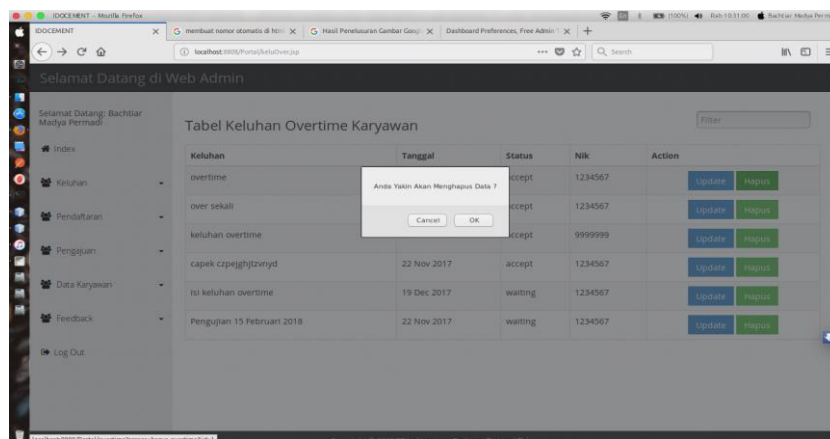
IDOCEMENT - Mozilla Firefox

Rab 10:31:00 Bachtiar Medya Permadi

IDOCEMENT | G membuat nomor otomatis di html | G Hasil Penelusuran Gambar Google | Dashboard Preferences, Free Admin

localhost:8808/Portal/keluOver.jsp

Search

Selamat Datang di Web Admin

Selamat Datang: Bachtiar Madya Permadi

Index

Keluhan

Pendaftaran

Pengajuan

Data Karyawan

Feedback

Log Out

Tabel Keluhan Overtime Karyawan

Filter

| Keluhan | Tanggal | Status | Nik | Action |
|---|---|---|---|---|
| overtime | | accept | 1234567 | Update Hapus |
| over sekali | | accept | 1234567 | Update Hapus |
| keluhan overtime | | accept | 9999999 | Update Hapus |
| capek czpejghjtzvnyd | 22 Nov 2017 | accept | 1234567 | Update Hapus |
| isi keluhan overtime | 19 Dec 2017 | waiting | 1234567 | Update Hapus |
| Pengujian 15 Februari 2018 | 22 Nov 2017 | waiting | 1234567 | Update Hapus |

Anda Yakin Akan Menghapus Data ?

Cancel OK

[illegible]